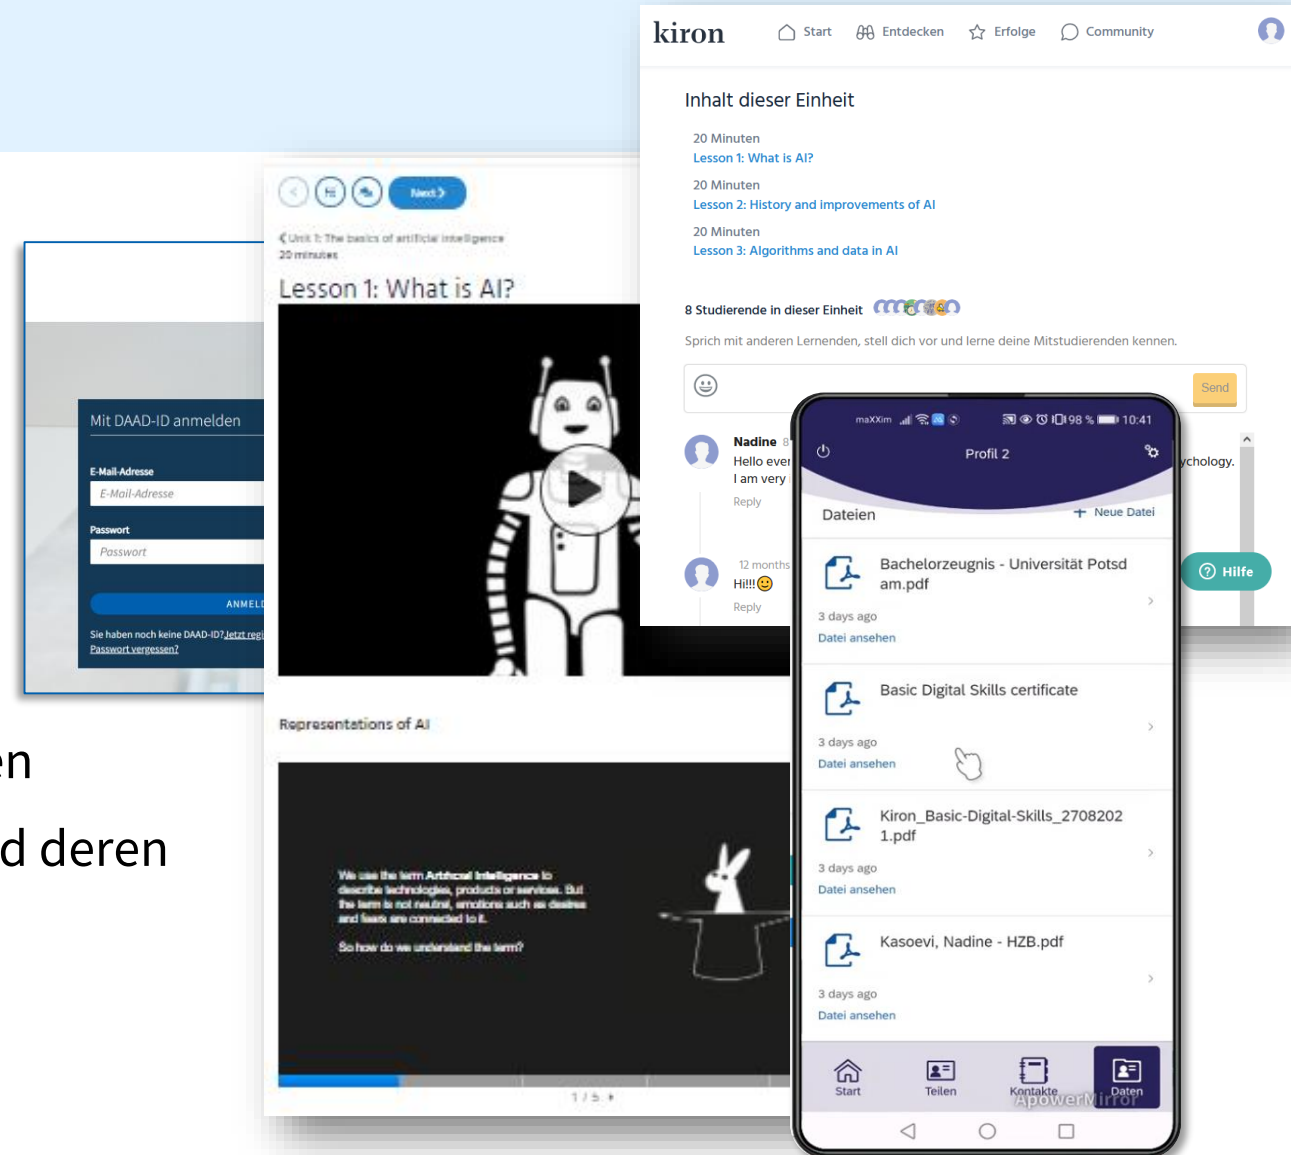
kiron Start Entdecken Erfolge Community

Inhalt dieser Einheit

20 Minuten
Lesson 1: What is AI?

20 Minuten
Lesson 2: History and improvements of AI

20 Minuten
Lesson 3: Algorithms and data in AI

8 Studierende in dieser Einheit

Sprich mit anderen Lernenden, stell dich vor und lerne deine Mitstudierenden kennen.

Send

Nadine
Hello ever
I am very
ychology.
Reply

12 months
Hi!!!
Reply

Hilfe

Mit DAAD-ID anmelden

E-Mail-Adresse
E-Mail-Adresse
Passwort
Passwort
ANMELD
Sie haben noch keine DAAD-ID? Jetzt regi
Passwort vergessen?

Next

Unit 1: The basics of artificial intelligence
20 minutes
Lesson 1: What is AI?

Representations of AI

We use the term Artificial Intelligence to describe technologies, products or services. But the term is not neutral, emotions such as desires and fears are connected to it.

So how do we understand the term?

1 / 5

en
d deren

maXXim 98 % 10:41
Profil 2
Dateien
Neue Datei
Bachelorzeugnis - Universität Potsdam.pdf
3 days ago
Datei ansehen
Basic Digital Skills certificate
3 days ago
Datei ansehen
Kiron_Basic-Digital-Skills_27082021.pdf
3 days ago
Datei ansehen
Kasoevi, Nadine - HZB.pdf
3 days ago
Datei ansehen
Start
Teilen
Kontakte
Daten
ApowerMirror